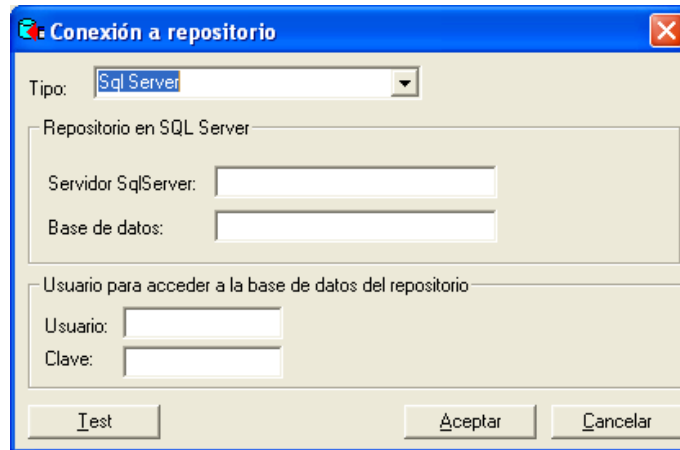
Conexión a repositorio

Tipo: Sql Server

Repositorio en SQL Server

Servidor SqlServer:

Base de datos:

Usuario para acceder a la base de datos del repositorio

Usuario:

Clave:

Test

Aceptar

Cancelar